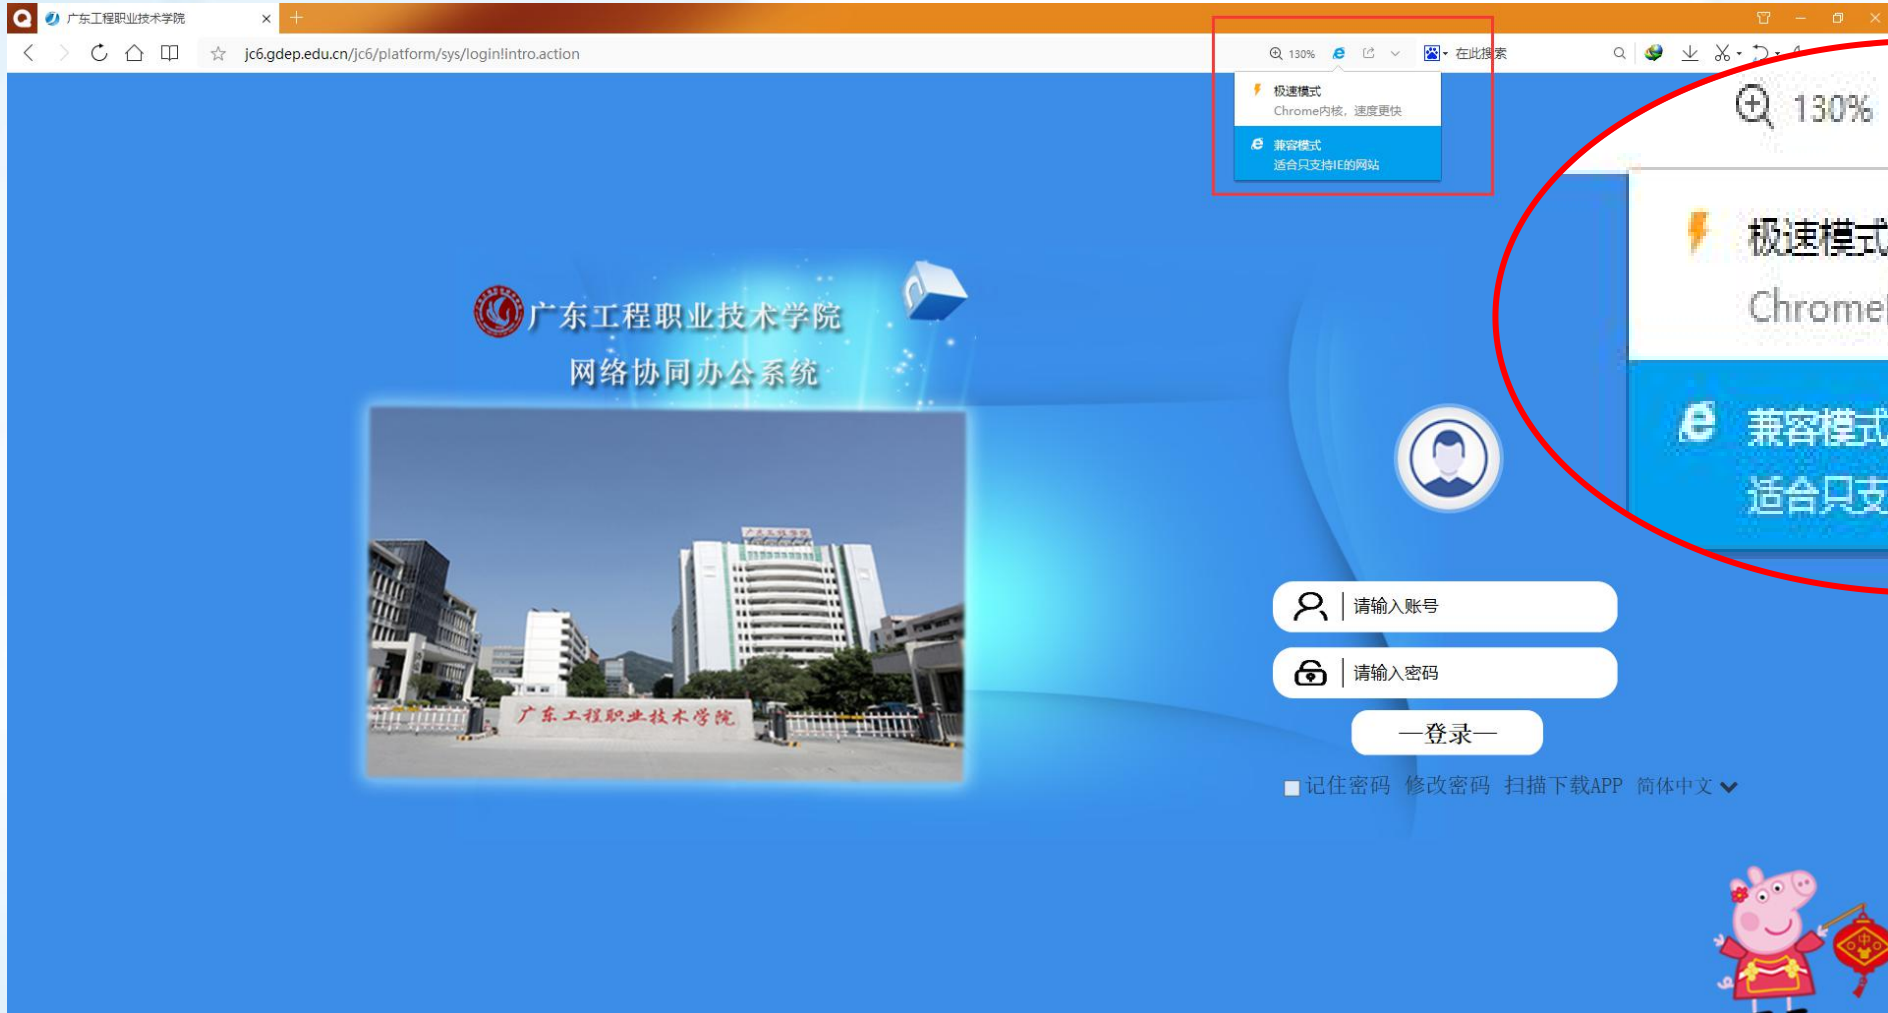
广东工程职业技术学院

jc6.gdep.edu.cn/jc6/platform/sys/login!intro.action

130%

在此搜索

极速模式
Chrome内核，速度更快

兼容模式
适合只支持IE的网站

130%

极速模式

Chrome

兼容模式

适合只支

广东工程职业技术学院

网络协同办公系统

广东工程职业技术学院

请输入账号

请输入密码

—登录—

记住密码 修改密码 扫描下载APP 简体中文